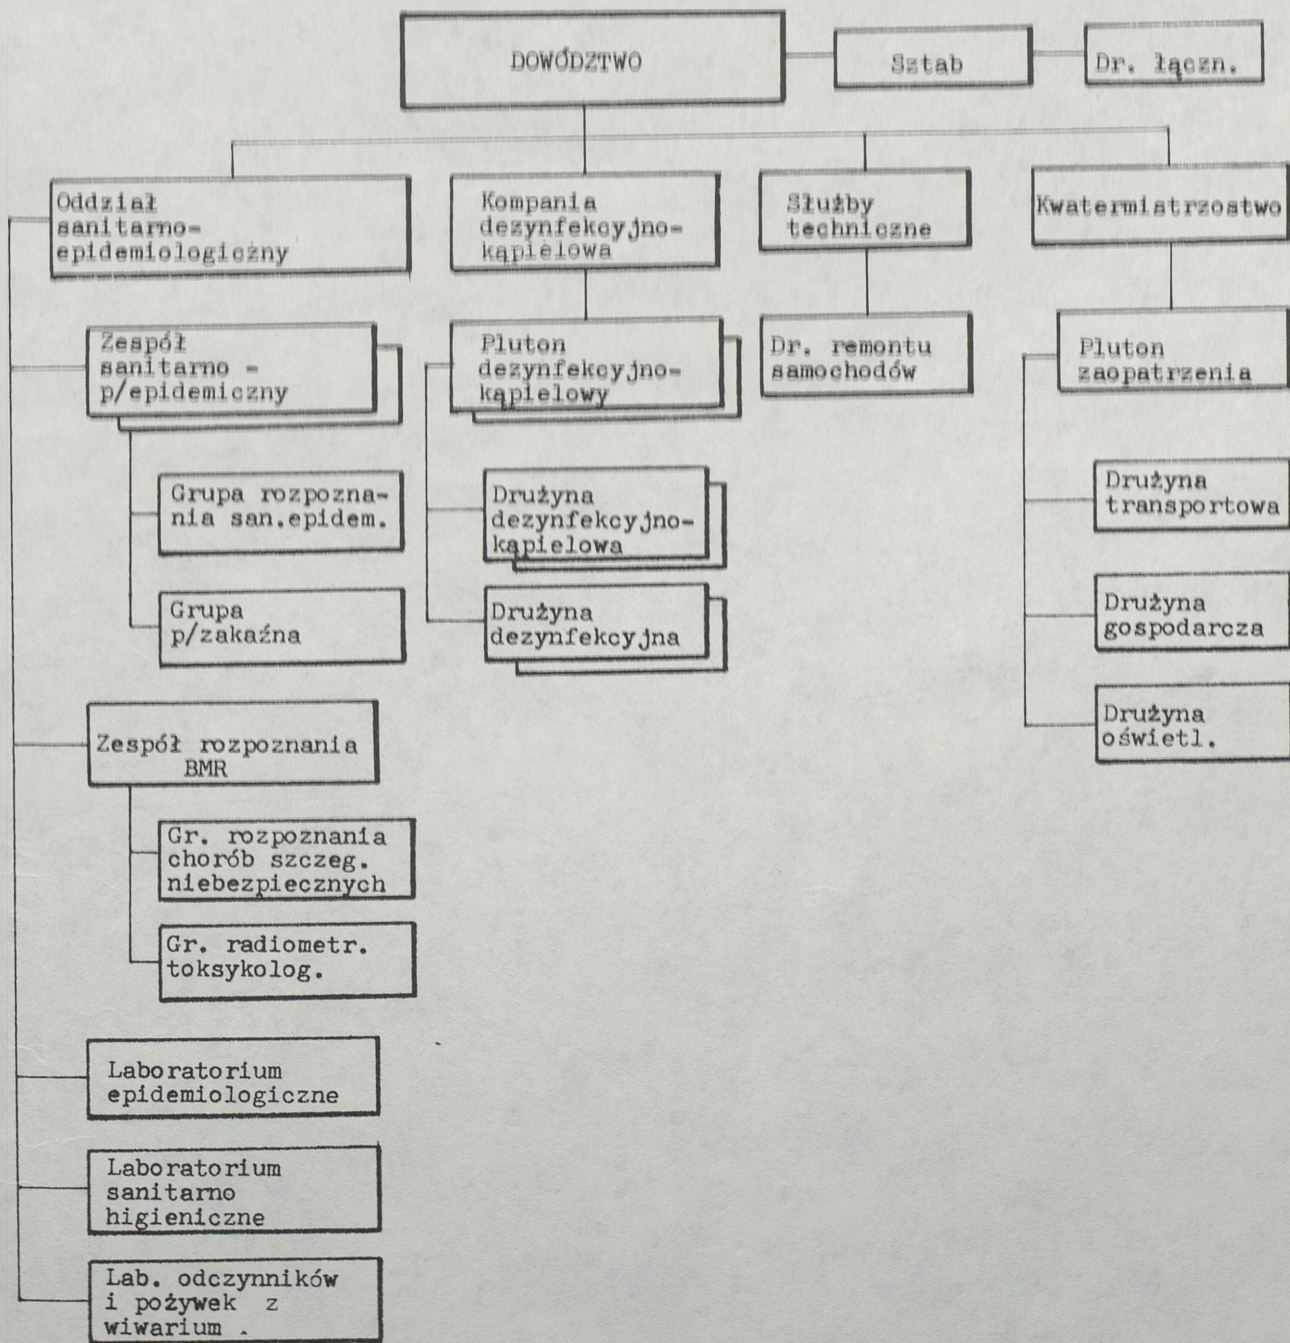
DOWÓDZTWO

Sztab

Dr. łączn.

Oddział sanitarno-epidemiologiczny

Kompania dezynfekcyjno-kąpielowa

Służby techniczne

Kwatermistrzostwo

Zespół sanitarno - p/epidemiczny

Pluton dezynfekcyjno-kąpielowy

Dr. remontu samochodów

Pluton zaopatrzenia

Grupa rozpoznania san.epidem.

Drużyna dezynfekcyjno-kąpielowa

Drużyna transportowa

Grupa p/zakaźna

Drużyna dezynfekcyjna

Drużyna gospodarcza

Zespół rozpoznania BMR

Drużyna oświetl.

Gr. rozpoznania chorób szczeg. niebezpiecznych

Gr. radiometr. toksykolog.

Laboratorium epidemiologiczne

Laboratorium sanitarno higieniczne

Lab. odczynników i pożywek z wiwarium .